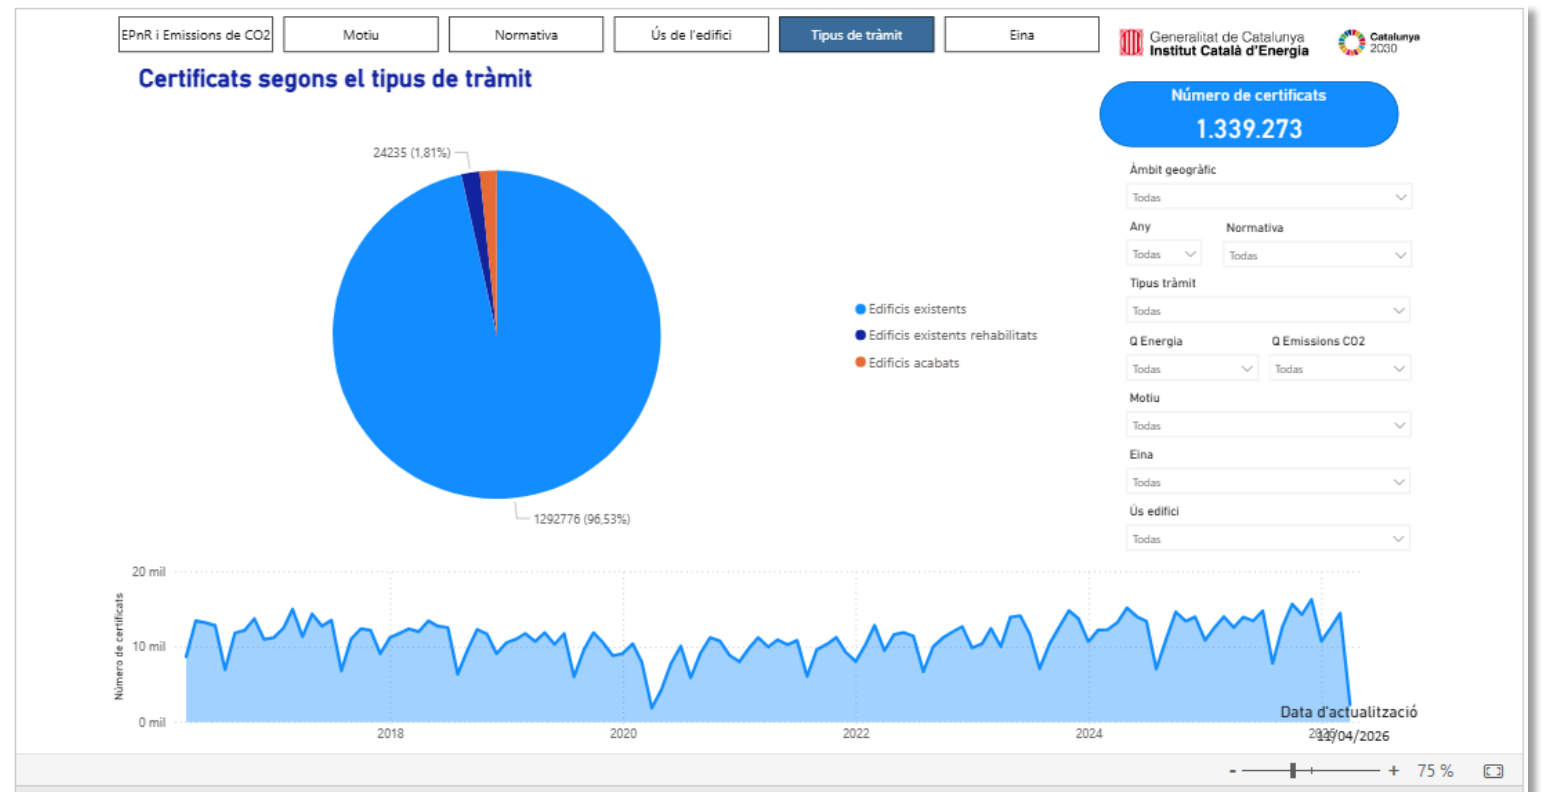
EPnR i Emissions de CO2 | Motiu | Normativa | Ús de l'edifici | Tipus de tràmit | Eina

Generalitat de Catalunya
Institut Català d'Energia

Catalunya 2030

Certificats segons el tipus de tràmit

Número de certificats
1.339.273

24235 (1,81%)

1292776 (96,53%)

Edificis existents
Edificis existents rehabilitats
Edificis acabats

Àmbit geogràfic
Todas

Any
Todas

Normativa
Todas

Tipus tràmit
Todas

Q Energia
Todas

Q Emissions CO2
Todas

Motiu
Todas

Eina
Todas

Ús edifici
Todas

20 mil
10 mil
0 mil
Número de certificats

2018
2020
2022
2024
2026

Data d'actualització
21/04/2026

- + 75 %